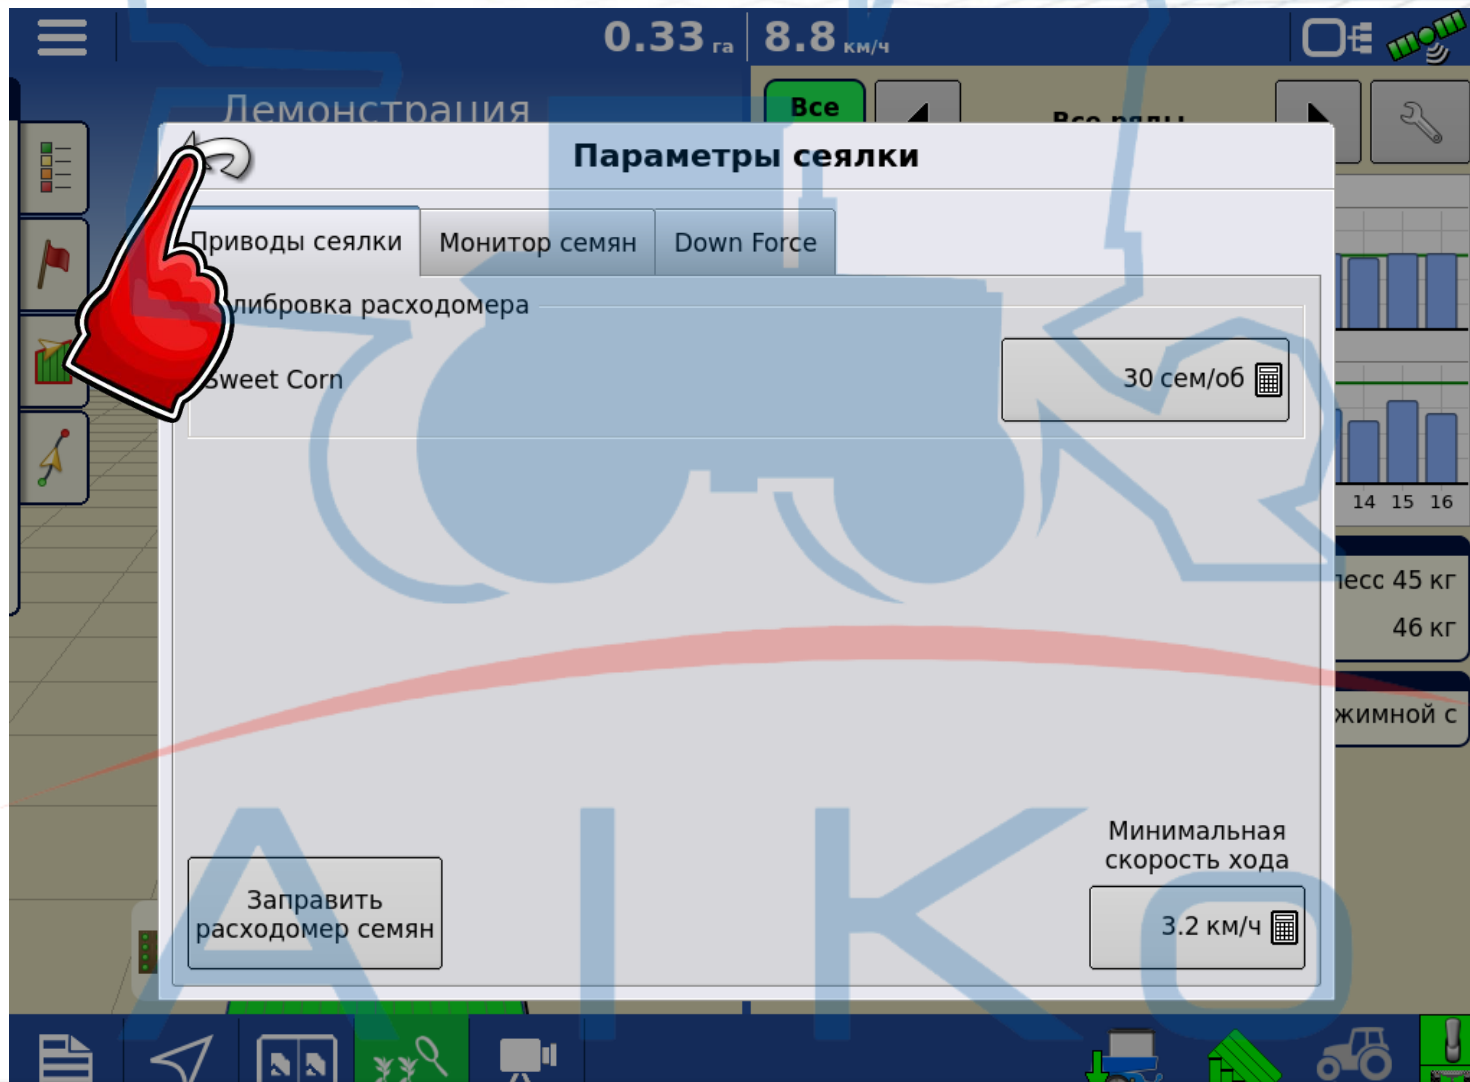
0.33 га | 8.8 км/ч

Демонстрация

Все

Все ряды

Параметры сеялки

Приводы сеялки | Монитор семян | Down Force

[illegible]либровка расходомера

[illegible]weet Corn

30 сем/об

14 15 16

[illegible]есс 45 кг

46 кг

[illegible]жимной с

Минимальная скорость хода

3.2 км/ч

Заправить расходомер семян